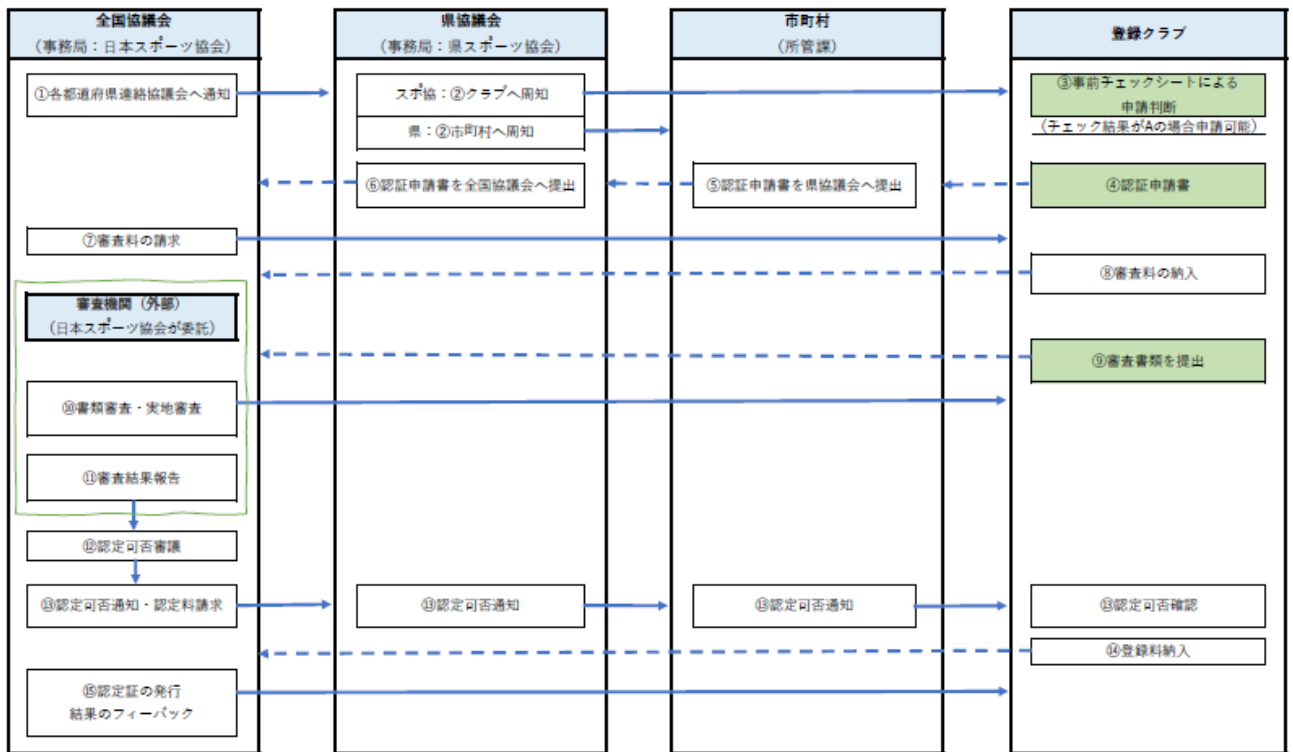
全国協議会
（事務局：日本スポーツ協会）

県協議会
（事務局：県スポーツ協会）

市町村
（所管課）

登録クラブ

①各都道府県連絡協議会へ通知

スポ協：②クラブへ周知

県：②市町村へ周知

③事前チェックシートによる申請判断
（チェック結果がAの場合申請可能）

⑥認証申請書を全国協議会へ提出

⑤認証申請書を県協議会へ提出

④認証申請書

⑦審査料の請求

⑧審査料の納入

審査機関（外部）
（日本スポーツ協会が委託）

⑨審査書類を提出

⑩書類審査・実地審査

⑪審査結果報告

⑫認定可否審議

⑬認定可否通知・認定料請求

⑬認定可否通知

⑬認定可否通知

⑬認定可否確認

⑭登録料納入

⑮認定証の発行
結果のフィーバック